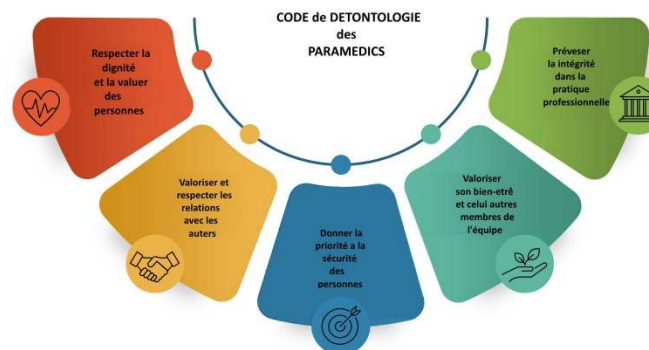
CODE de DETONTOLOGIE des PARAMEDICS

Respecter la dignité et la valuer des personnes

Valoriser et respecter les relations avec les auters

Donner la priorité a la sécurité des personnes

Valoriser son bien-etrê et celui autres membres de l'équipe

Préveser la intégrité dans la pratique professionnelle